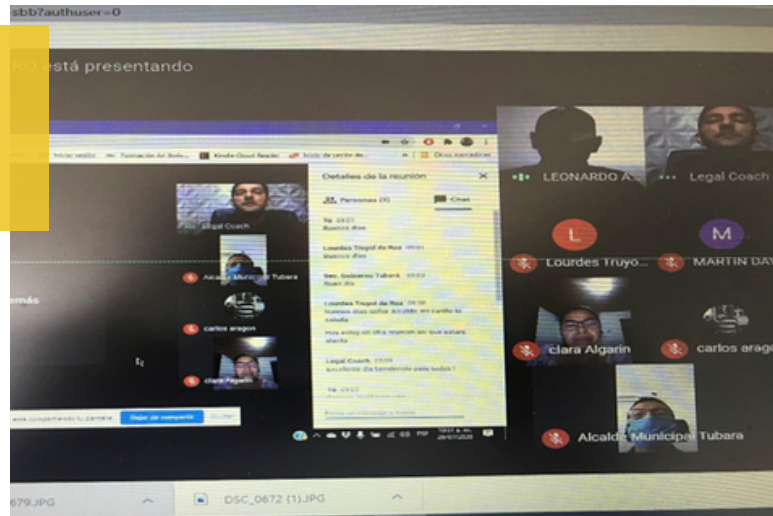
sbb?authuser=0

RO está presentando

Iniciar sesión   Formación Arr Ambi...   Kindle Cloud Reader   Inicio de sesión de...   Otros marcadores

Legal Coach

Alcalde Municipal Tubara

carlos aragon

clara Algarin

más

Detalles de la reunión

Personas (9)   Chat

Tú 09:03
Buenos días

Lourdes Truyol de Rua 09:03
Buenos días

Sec. Gobierno Tubará 09:03
Buen día

Lourdes Truyol de Rua 09:08
buenos dias señor alcalde en cariño la saluda

Hoy estoy en otra reunión asi que estaré alerta

Legal Coach 09:09
excelente día bendecido para todos !

Tú 09:13

Envía un mensaje a todos

está compartiendo tu pantalla   Dejar de compartir   Ocultar

LEONARDO A...   Legal Coach

L   M

Lourdes Truyo...   MARTIN DA

clara Algarin   carlos arago

Alcalde Municipal Tubara

679.JPG   DSC_0672 (1).JPG